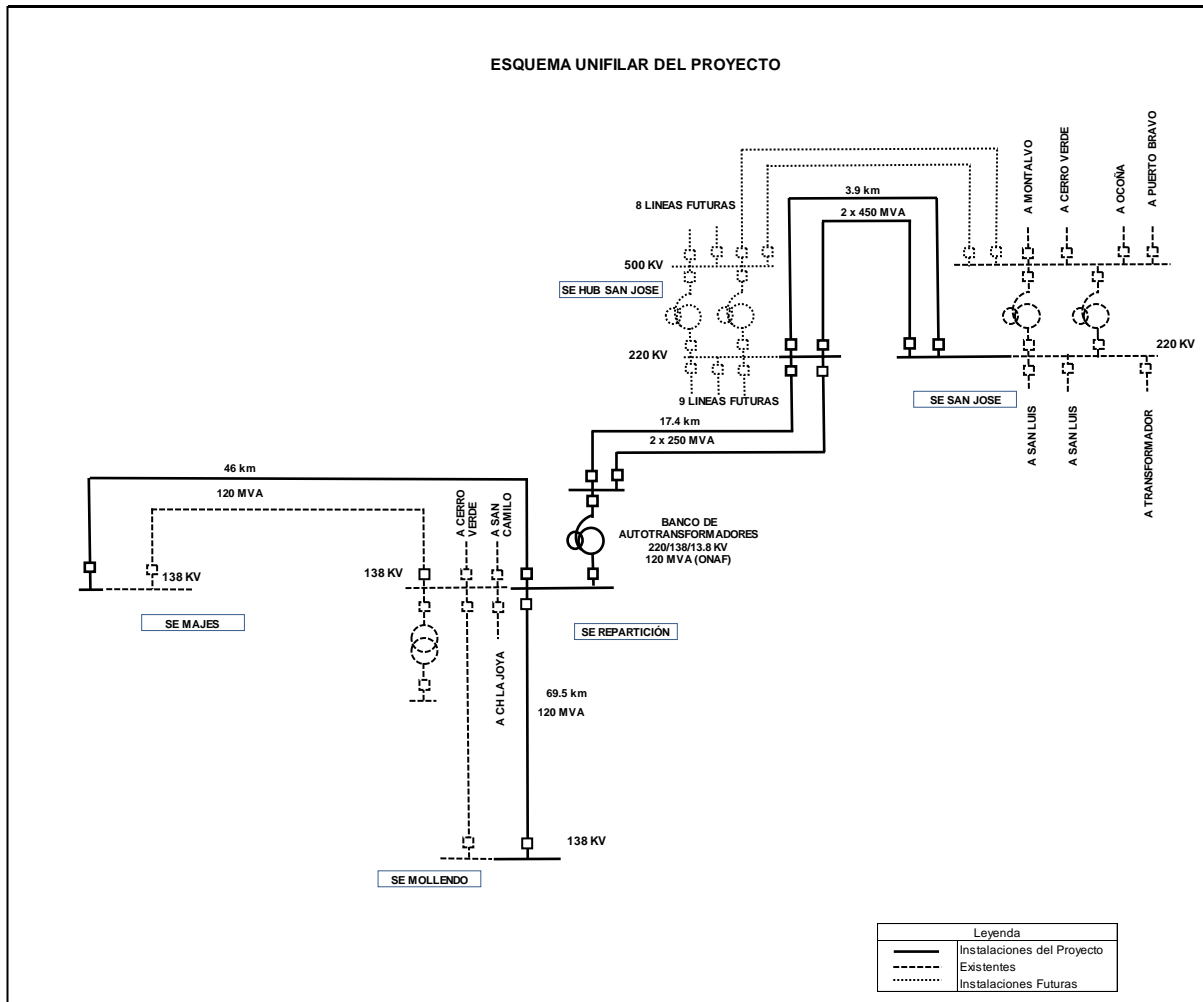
ESQUEMA UNIFILAR DEL PROYECTO

A MONTALVO
A CERRO VERDE
A OCOÑA
A PUERTO BRAVO

8 LINEAS FUTURAS
3.9 km
2 x 450 MVA
500 KV
SE HUB SAN JOSE
220 KV
220 KV
9 LINEAS FUTURAS
SE SAN JOSE
A SAN LUIS
A SAN LUIS
A TRANSFORMADOR
17.4 km
2 x 250 MVA
46 km
120 MVA
A CERRO VERDE
A SAN CAMILO
BANCO DE AUTOTRANSFORMADORES 220/138/13.8 KV 120 MVA (ONAF)
138 KV
138 KV
SE MAJES
SE REPARTICIÓN
A CH LA JOYA
69.5 km
120 MVA
138 KV
SE MOLLENDO

| Leyenda | |
|---|---|
| | Instalaciones del Proyecto |
| | Existentes |
| | Instalaciones Futuras |